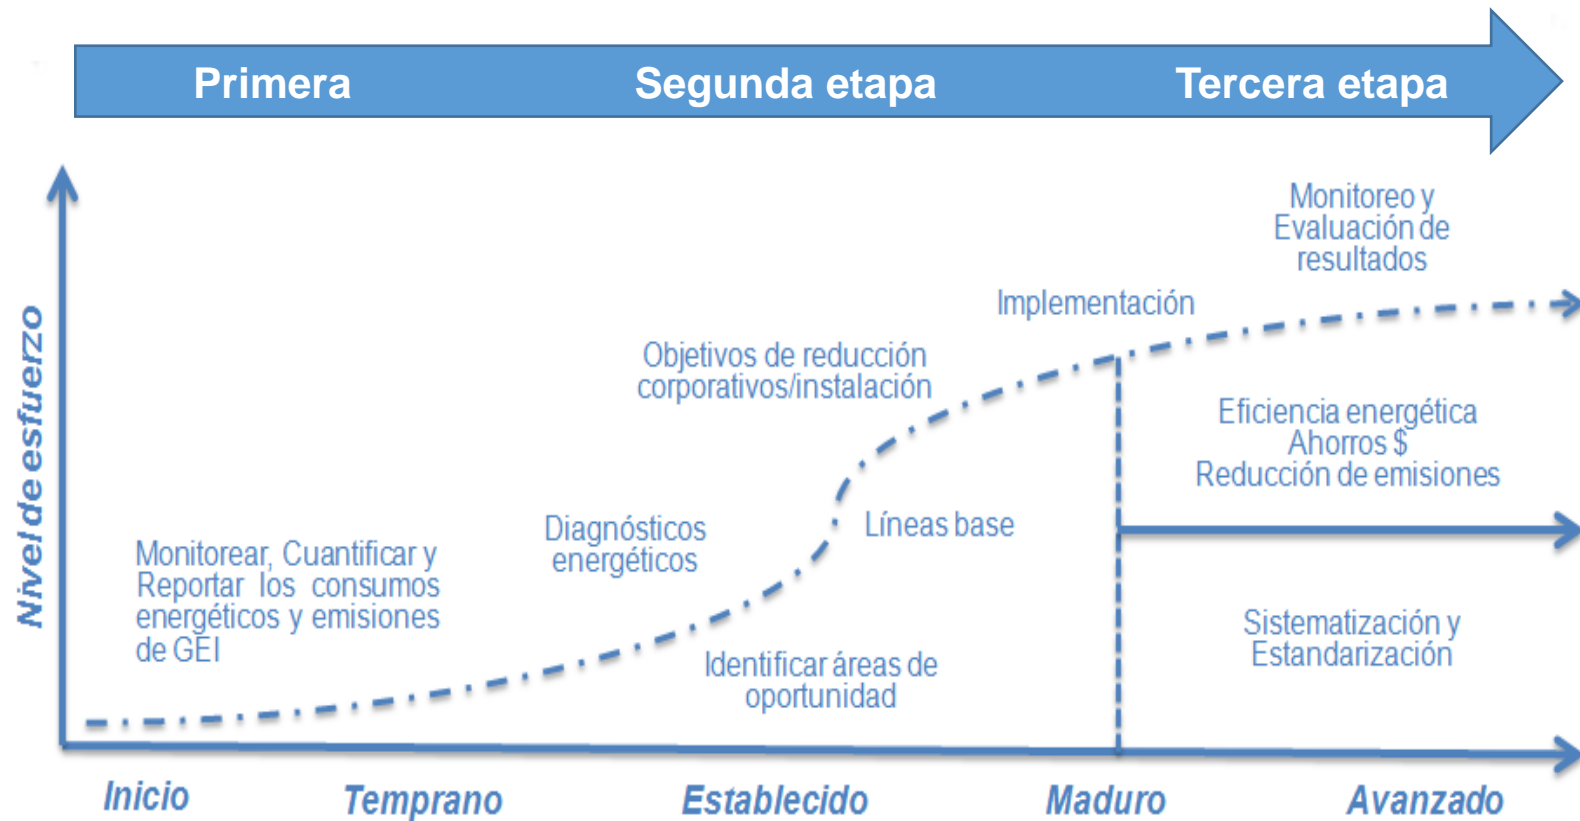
Primera

Segunda etapa

Tercera etapa

Nivel de esfuerzo

Monitoreo y Evaluación de resultados

Implementación

Objetivos de reducción corporativos/instalación

Eficiencia energética Ahorros $ Reducción de emisiones

Diagnósticos energéticos

Líneas base

Monitorear, Cuantificar y Reportar los consumos energéticos y emisiones de GEI

Sistematización y Estandarización

Identificar áreas de oportunidad

Inicio

Temprano

Establecido

Maduro

Avanzado